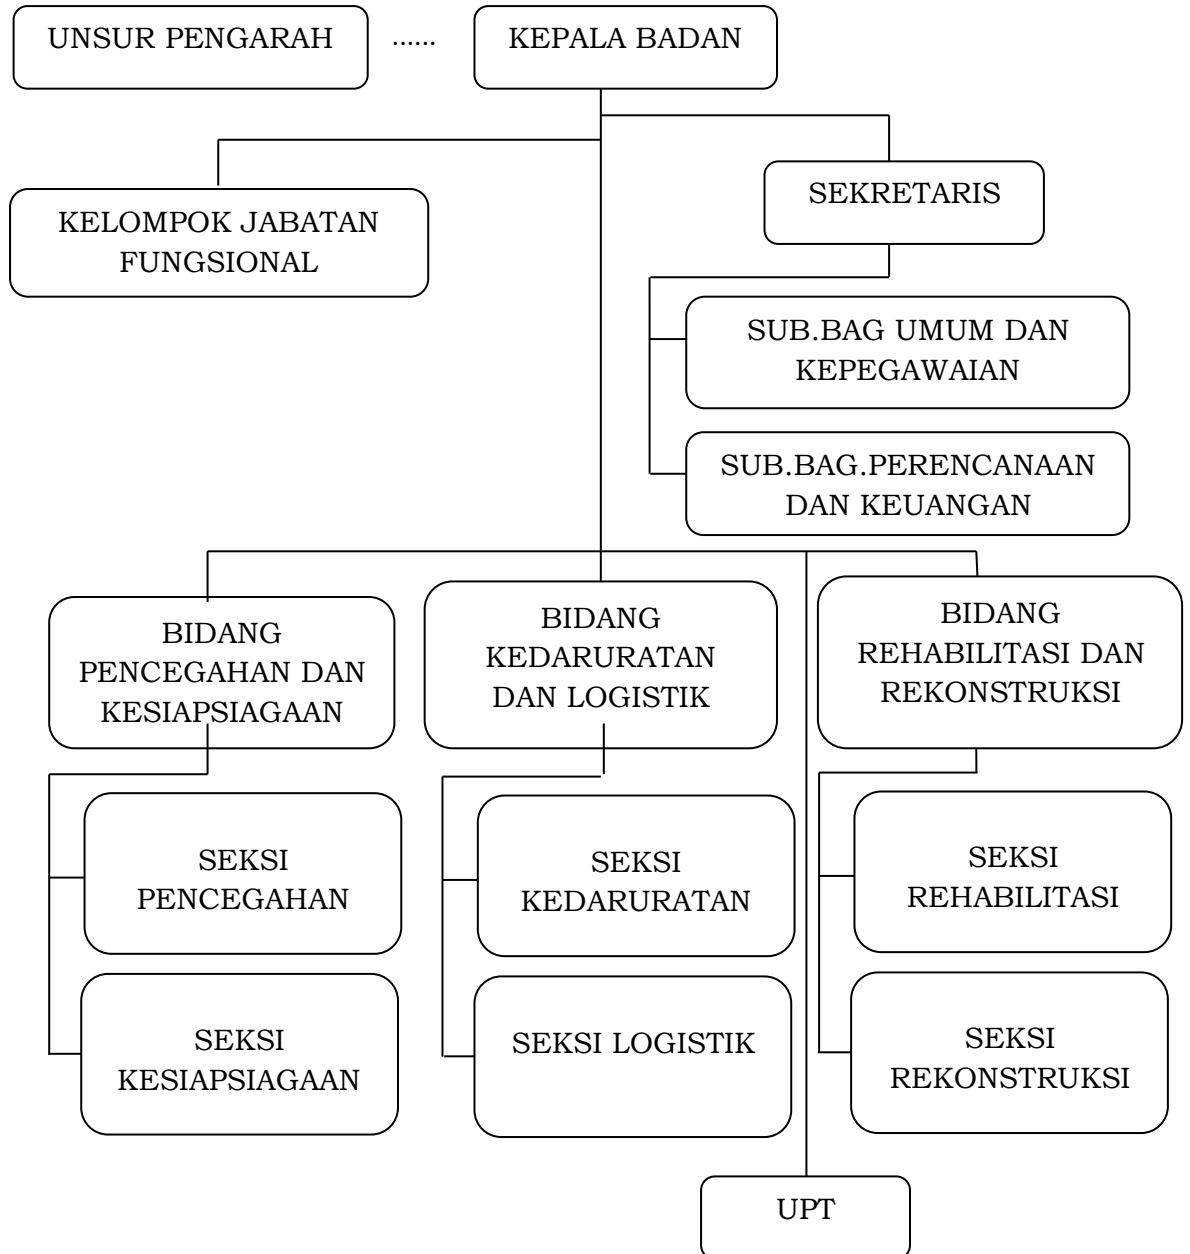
UNSUR PENGARAH

......

KEPALA BADAN

KELOMPOK JABATAN FUNGSIONAL

SEKRETARIS

SUB.BAG UMUM DAN KEPEGAWAIAN

SUB.BAG.PERENCANAAN DAN KEUANGAN

BIDANG PENCEGAHAN DAN KESIAPSIAGAAN

BIDANG KEDARURATAN DAN LOGISTIK

BIDANG REHABILITASI DAN REKONSTRUKSI

SEKSI PENCEGAHAN

SEKSI KESIAPSIAGAAN

SEKSI KEDARURATAN

SEKSI LOGISTIK

SEKSI REHABILITASI

SEKSI REKONSTRUKSI

UPT